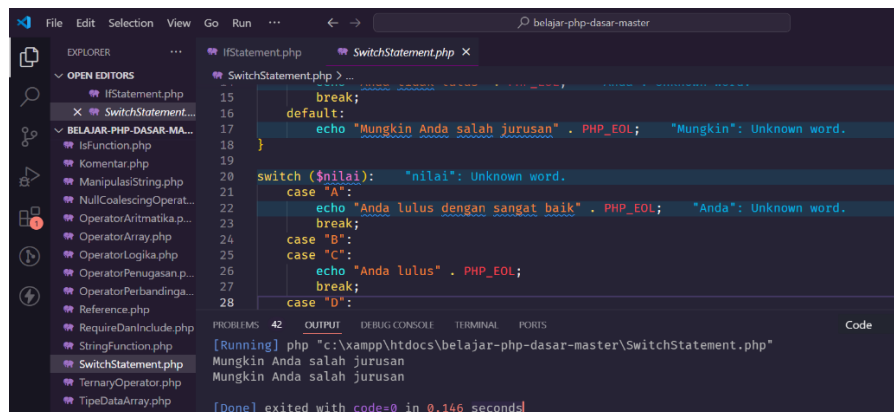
File Edit Selection View Go Run ··· ← → belajar-php-dasar-master

EXPLORER ···
OPEN EDITORS
IfStatement.php
× SwitchStatement....
BELAJAR-PHP-DASAR-MA...
IsFunction.php
Komentar.php
ManipulasiString.php
NullCoalescingOperat...
OperatorAritmatika.p...
OperatorArray.php
OperatorLogika.php
OperatorPenugasan.p...
OperatorPerbandinga...
Reference.php
RequireDanInclude.php
StringFunction.php
SwitchStatement.php
TernaryOperator.php
TipeDataArray.php

IfStatement.php SwitchStatement.php ×
SwitchStatement.php > ...

15 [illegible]
16 break;
17 default:
17 echo "Mungkin Anda salah jurusan" . PHP_EOL; "Mungkin": Unknown word.
18 }
19
20 switch ($nilai): "nilai": Unknown word.
21 case "A":
22 echo "Anda lulus dengan sangat baik" . PHP_EOL; "Anda": Unknown word.
23 break;
24 case "B":
25 case "C":
26 echo "Anda lulus" . PHP_EOL;
27 break;
28 case "D":

PROBLEMS 42 OUTPUT DEBUG CONSOLE TERMINAL PORTS Code

[Running] php "c:\xampp\htdocs\belajar-php-dasar-master\SwitchStatement.php"
Mungkin Anda salah jurusan
Mungkin Anda salah jurusan

[Done] exited with code=0 in 0.146 seconds